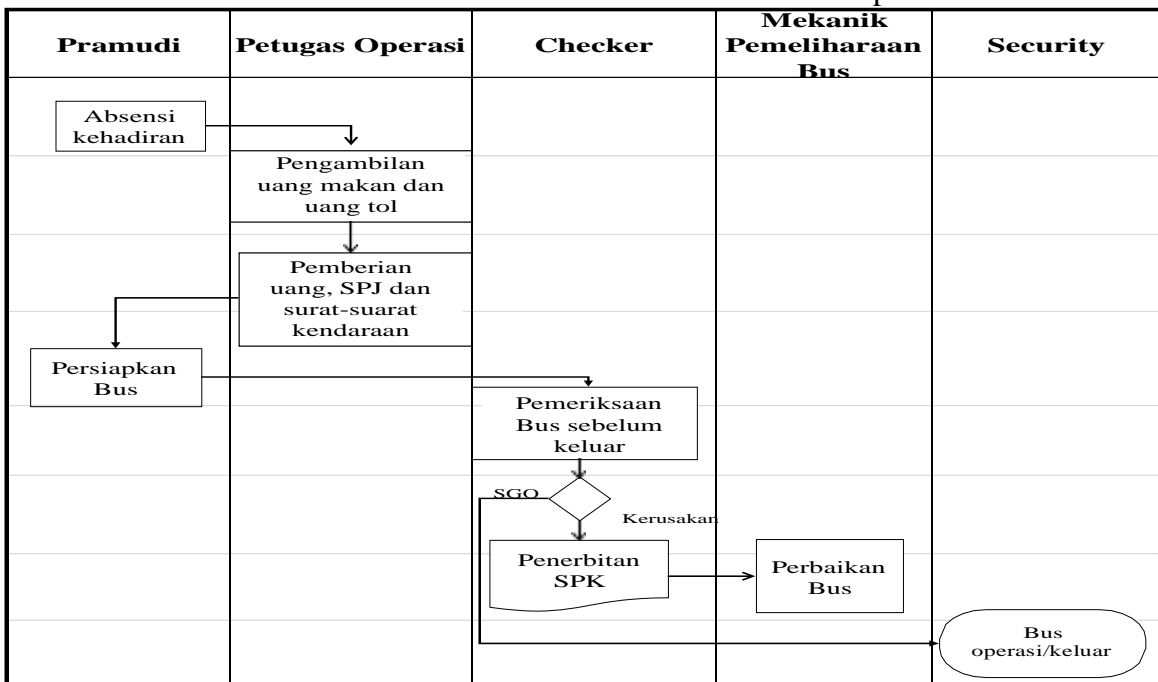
| Pramudi | Petugas Operasi | Checker | Mekanik Pemeliharaan Bus | Security |
|---|---|---|---|---|

Absensi kehadiran

Pengambilan uang makan dan uang tol

Pemberian uang, SPJ dan surat-suarat kendaraan

Persiapkan Bus

Pemeriksaan Bus sebelum keluar

SGO

Kerusakan

Penerbitan SPK

Perbaikan Bus

Bus operasi/keluar